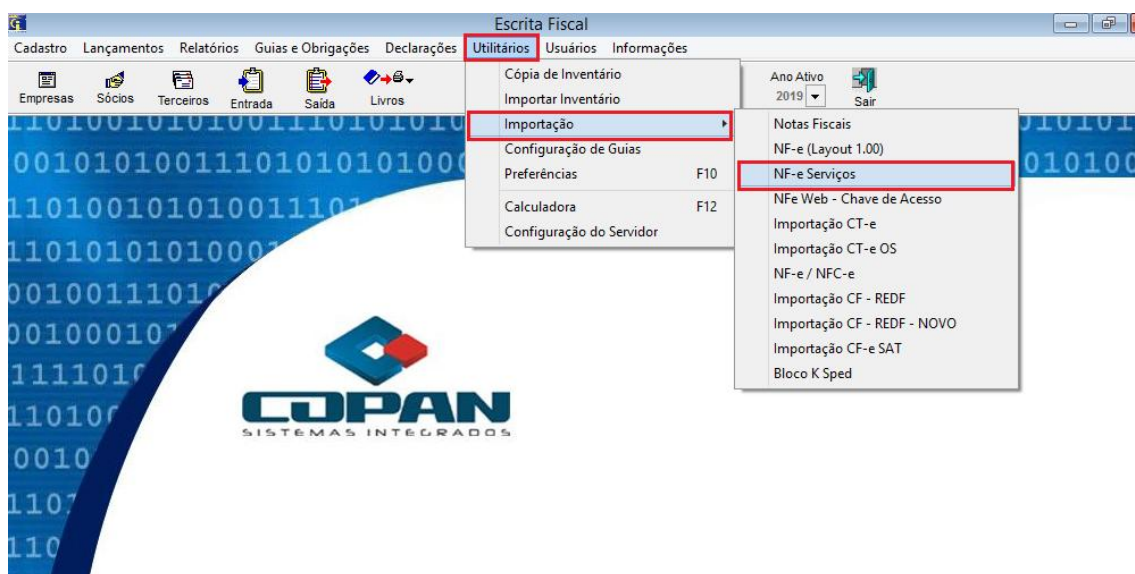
Escrita Fiscal

Cadastro Lançamentos Relatórios Guias e Obrigações Declarações Utilitários Usuários Informações

Empresas Sócios Terceiros Entrada Saída Livros

Ano Ativo 2019 Sair

Cópia de Inventário
Importar Inventário
Importação
Configuração de Guias
Preferências F10
Calculadora F12
Configuração do Servidor

Notas Fiscais
NF-e (Layout 1.00)
NF-e Serviços
NFe Web - Chave de Acesso
Importação CT-e
Importação CT-e OS
NF-e / NFC-e
Importação CF - REDF
Importação CF - REDF - NOVO
Importação CF-e SAT
Bloco K Sped

COPAN
SISTEMAS INTEGRADOS